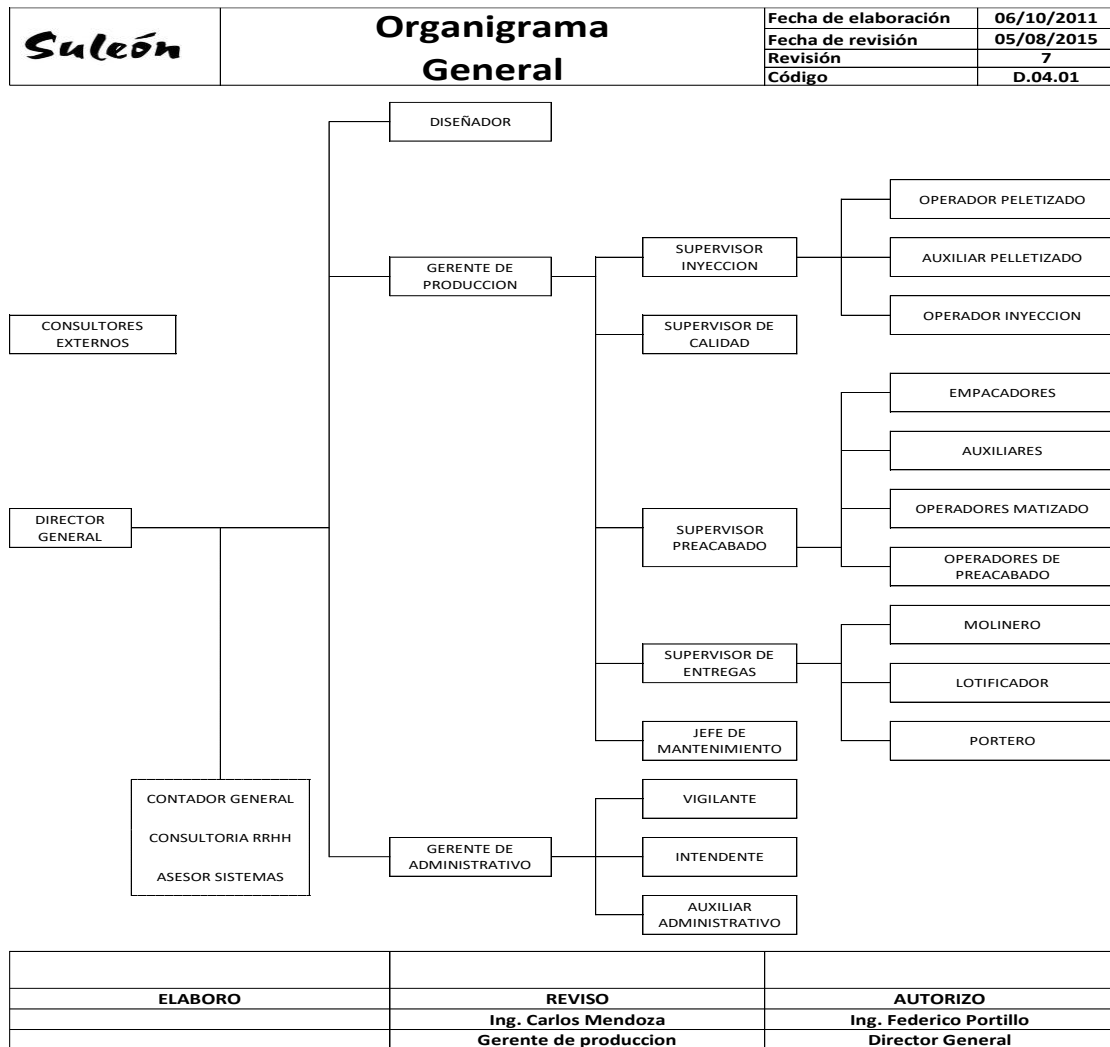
Suleón

Organigrama General

| Fecha de elaboración | 06/10/2011 |
|---|---|
| Fecha de revisión | 05/08/2015 |
| Revisión | 7 |
| Código | D.04.01 |

DISEÑADOR

OPERADOR PELETIZADO

SUPERVISOR INYECCION

AUXILIAR PELLETIZADO

GERENTE DE PRODUCCION

OPERADOR INYECCION

CONSULTORES EXTERNOS

SUPERVISOR DE CALIDAD

EMPACADORES

AUXILIARES

DIRECTOR GENERAL

OPERADORES MATIZADO

SUPERVISOR PREACABADO

OPERADORES DE PREACABADO

MOLINERO

SUPERVISOR DE ENTREGAS

LOTIFICADOR

JEFE DE MANTENIMIENTO

PORTERO

CONTADOR GENERAL

CONSULTORIA RRHH

ASESOR SISTEMAS

VIGILANTE

GERENTE DE ADMINISTRATIVO

INTENDENTE

AUXILIAR ADMINISTRATIVO

| | | |
|---|---|---|
| ELABORO | REVISO | AUTORIZO |
| | Ing. Carlos Mendoza | Ing. Federico Portillo |
| | Gerente de produccion | Director General |